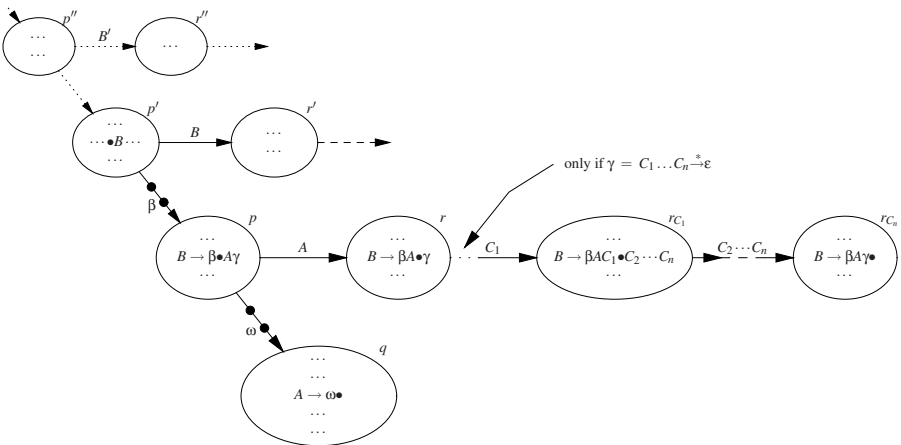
$p''$
…
…
$B'$
$r''$
…
$p'$
…
…•$B$…
…
$B$
$r'$
…
…
only if $\gamma = C_1 \ldots C_n \xrightarrow{*} \varepsilon$
$\beta$
$p$
…
$B \rightarrow \beta \bullet A \gamma$
…
$A$
$r$
…
$B \rightarrow \beta A \bullet \gamma$
…
$C_1$
$r_{C_1}$
…
$B \rightarrow \beta A C_1 \bullet C_2 \cdots C_n$
…
$C_2 \cdots C_n$
$r_{C_n}$
…
$B \rightarrow \beta A \gamma \bullet$
…
$\omega$
$q$
…
…
$A \rightarrow \omega \bullet$
…
…